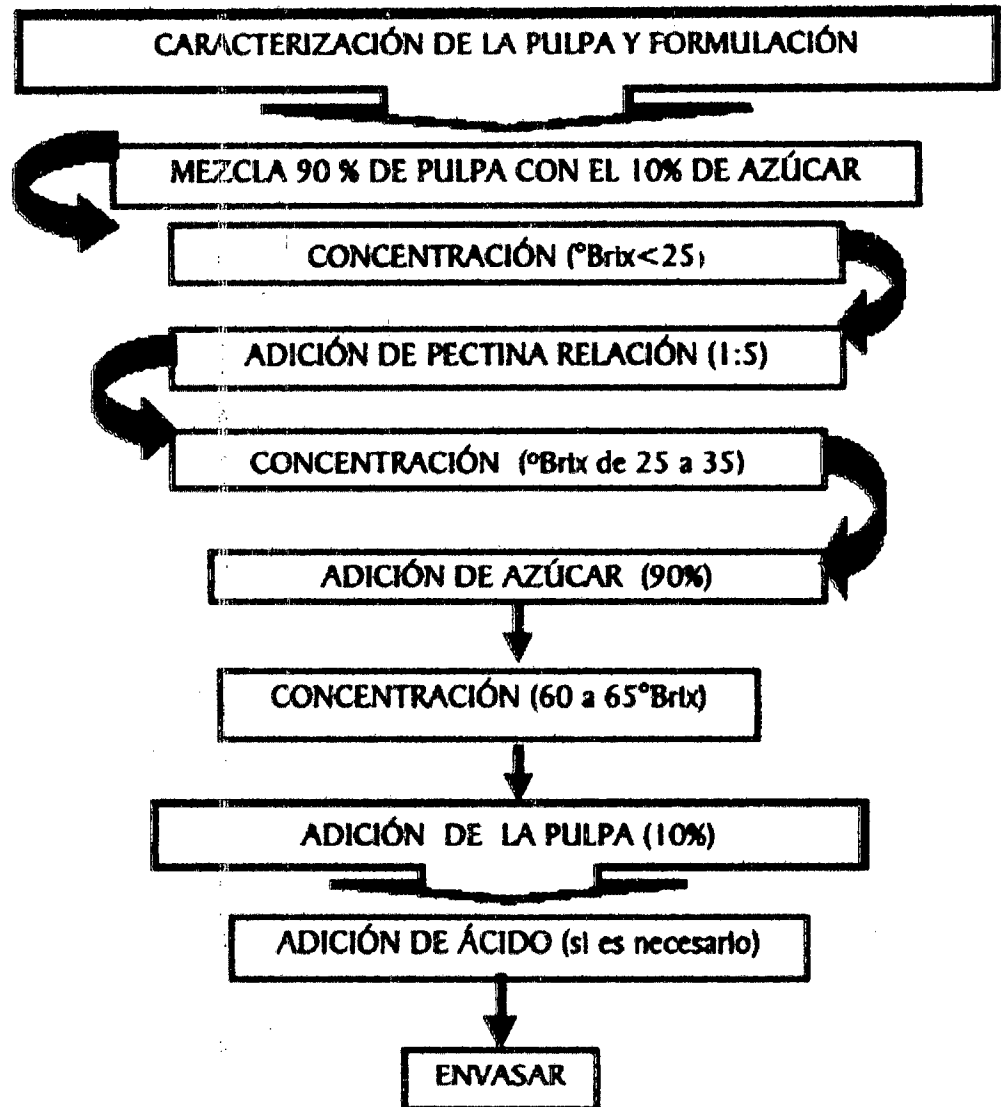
CARACTERIZACIÓN DE LA PULPA Y FORMULACIÓN

MEZCLA 90 % DE PULPA CON EL 10% DE AZÚCAR

CONCENTRACIÓN (°Brix<25)

ADICIÓN DE PECTINA RELACIÓN (1:5)

CONCENTRACIÓN (°Brix de 25 a 35)

ADICIÓN DE AZÚCAR (90%)

CONCENTRACIÓN (60 a 65°Brix)

ADICIÓN DE LA PULPA (10%)

ADICIÓN DE ÁCIDO (si es necesario)

ENVASAR